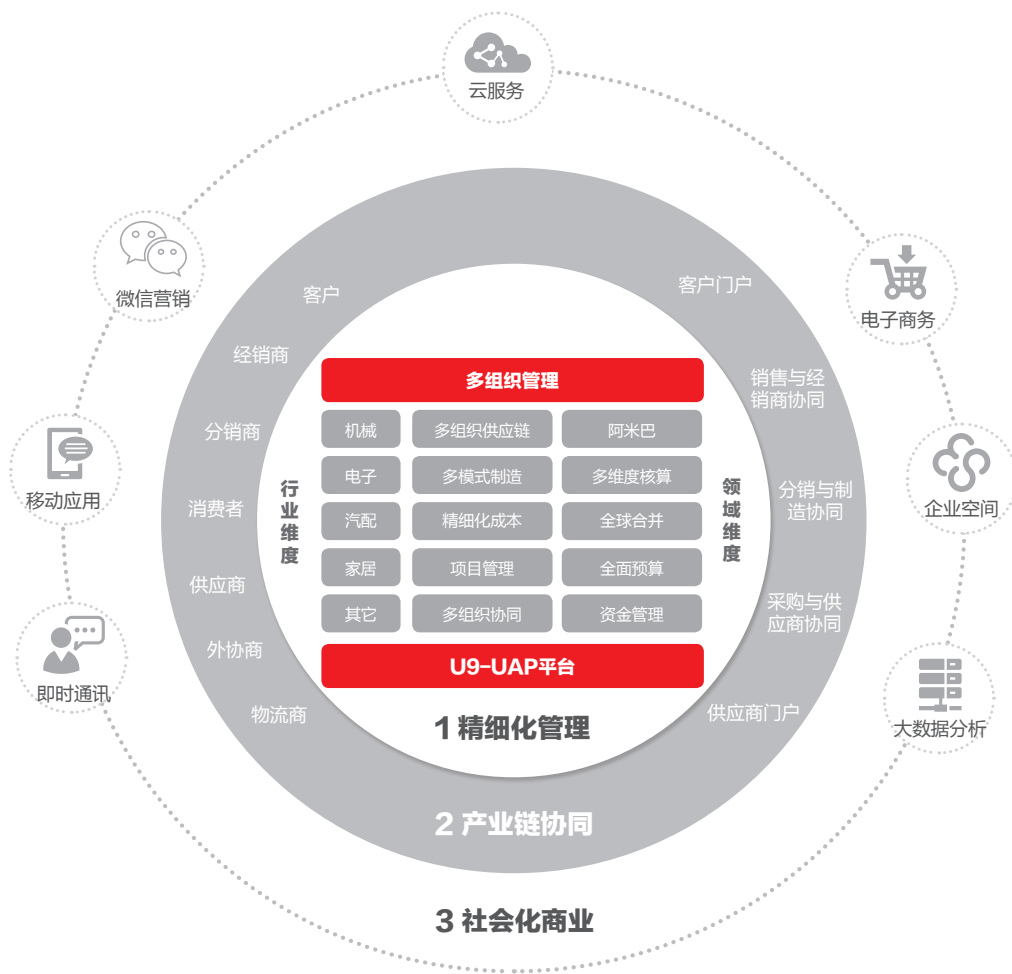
云服务

微信营销

电子商务

企业空间

移动应用

即时通讯

大数据分析

客户

经销商

分销商

消费者

供应商

外协商

物流商

客户门户

销售与经销商协同

分销与制造协同

采购与供应商协同

供应商门户

多组织管理

行业维度

| 机械 | 多组织供应链 | 阿米巴 |
|---|---|---|
| 电子 | 多模式制造 | 多维度核算 |
| 汽配 | 精细化成本 | 全球合并 |
| 家居 | 项目管理 | 全面预算 |
| 其它 | 多组织协同 | 资金管理 |

领域维度

U9-UAP平台

1 精细化管理

2 产业链协同

3 社会化商业